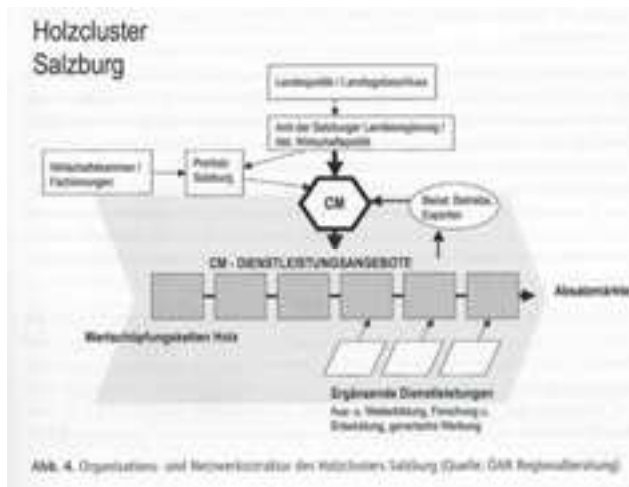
Holzcluster
Salzburg

Landespolitik / Landtagsbeschluss

Amt der Salzburger Landesregierung / Abt. Wirtschaftspolitik

Wirtschaftskammer / Fachinnungen

Proholz Salzburg

CM

Beirat, Betriebe, Experten

CM - DIENSTLEISTUNGSANGEBOTE

Absatzmärkte

Wertschöpfungsketten Holz

Ergänzende Dienstleistungen
Aus- u. Weiterbildung, Forschung u. Entwicklung, gemeinsame Werbung

Abb. 4. Organisations- und Netzwerkstruktur des Holzclusters Salzburg (Quelle: ÖAR Regionalberatung)